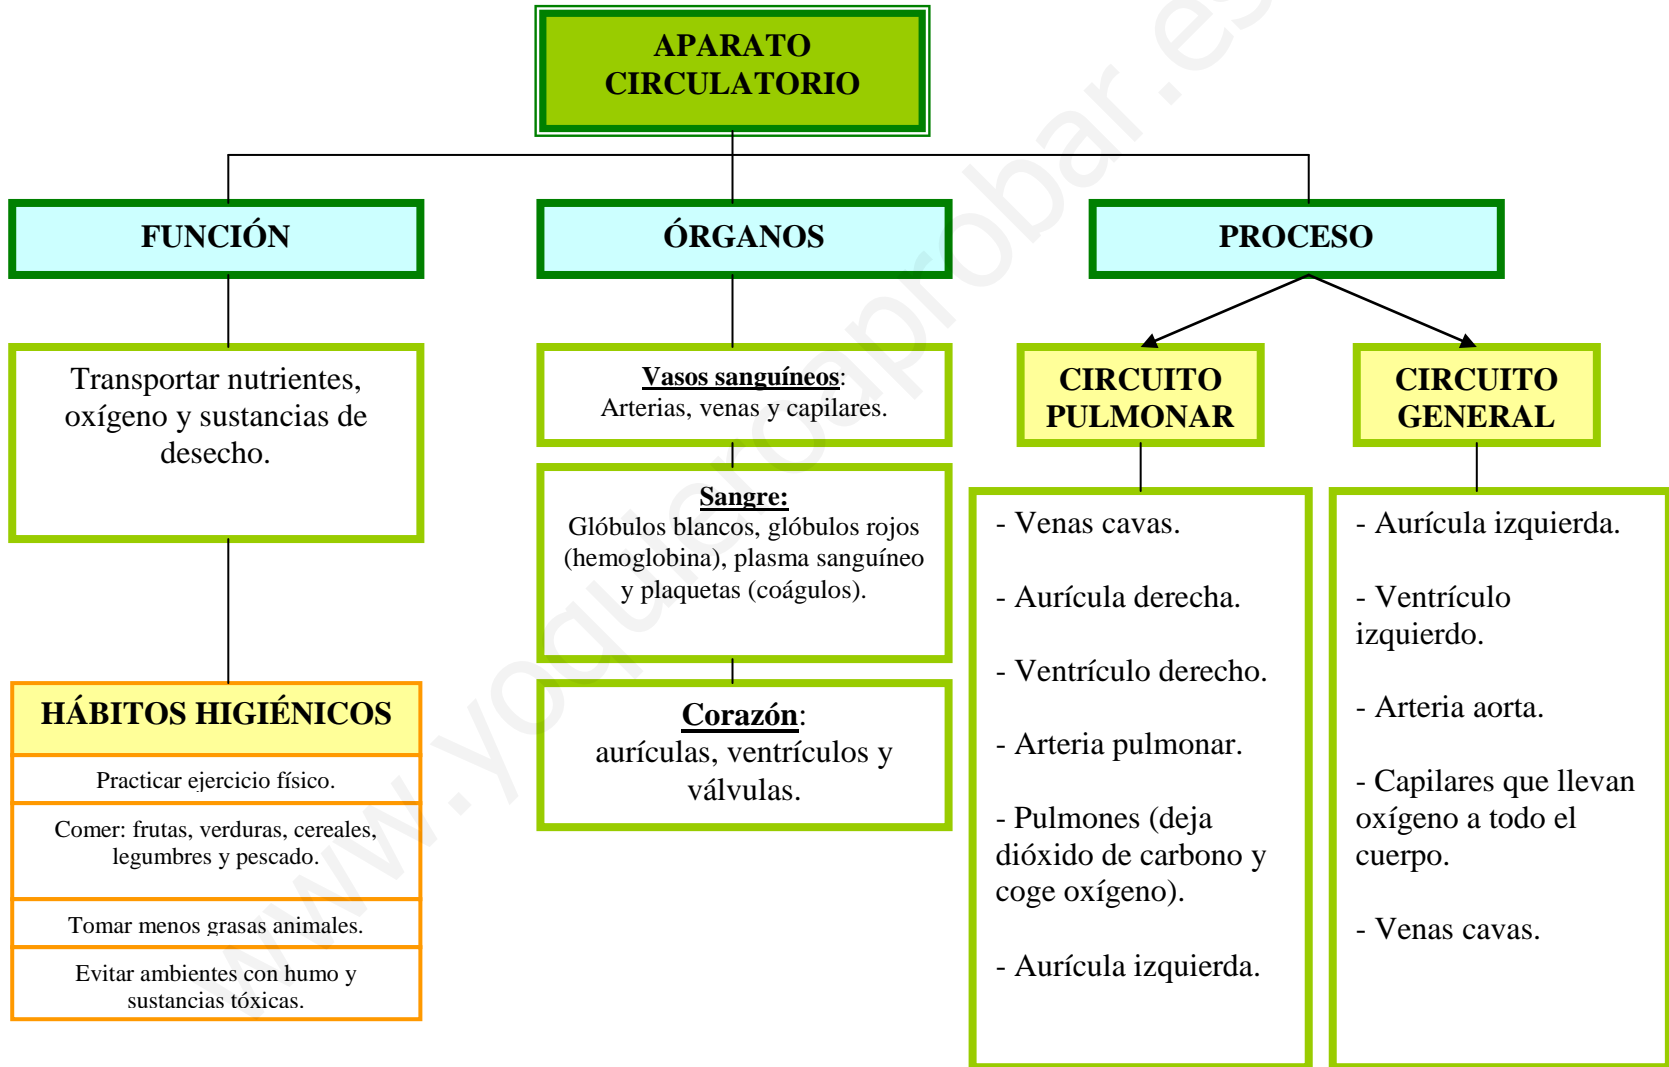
APARATO CIRCULATORIO

FUNCIÓN

Transportar nutrientes, oxígeno y sustancias de desecho.

HÁBITOS HIGIÉNICOS

Practicar ejercicio físico.

Comer: frutas, verduras, cereales, legumbres y pescado.

Tomar menos grasas animales.

Evitar ambientes con humo y sustancias tóxicas.

ÓRGANOS

Vasos sanguíneos: Arterias, venas y capilares.

Sangre: Glóbulos blancos, glóbulos rojos (hemoglobina), plasma sanguíneo y plaquetas (coágulos).

Corazón: aurículas, ventrículos y válvulas.

PROCESO

CIRCUITO PULMONAR

- Venas cavas.

- Aurícula derecha.

- Ventrículo derecho.

- Arteria pulmonar.

- Pulmones (deja dióxido de carbono y coge oxígeno).

- Aurícula izquierda.

CIRCUITO GENERAL

- Aurícula izquierda.

- Ventrículo izquierdo.

- Arteria aorta.

- Capilares que llevan oxígeno a todo el cuerpo.

- Venas cavas.

www.yoquieroaprobar.es